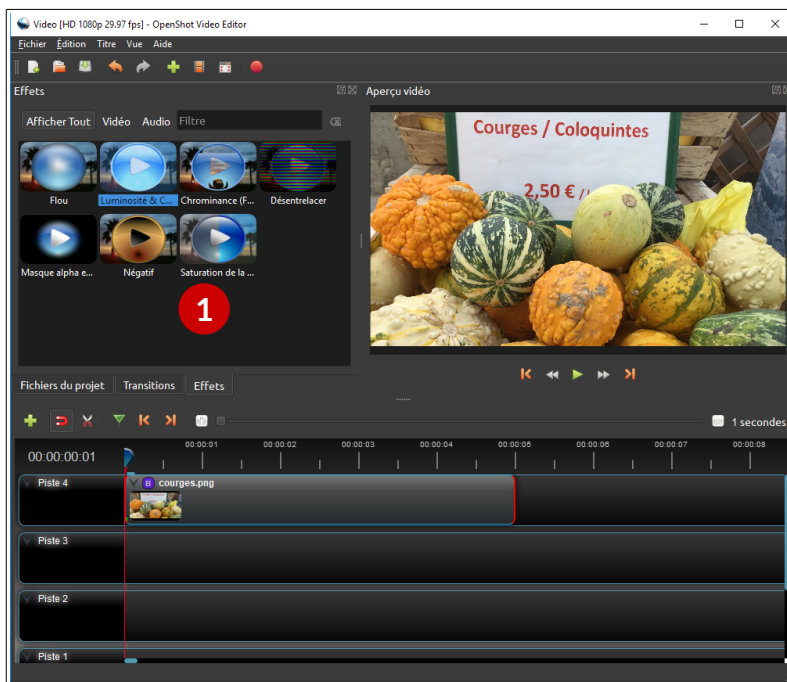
Video [HD 1080p 29.97 fps] - OpenShot Video Editor

Fichier Édition Titre Vue Aide

Effets

Afficher Tout Vidéo Audio Filtre

Flou
Luminosité & C...
Chrominance (F...
Désentrelacer
Masque alpha e...
Négatif
Saturation de la ...

1

Aperçu vidéo

Courges / Coloquintes

2,50 € /

Fichiers du projet Transitions Effets

1 secondes

00:00:00:01

00:00:01 00:00:02 00:00:03 00:00:04 00:00:05 00:00:06 00:00:07 00:00:08

Piste 4
B courges.png
Piste 3
Piste 2
Piste 1